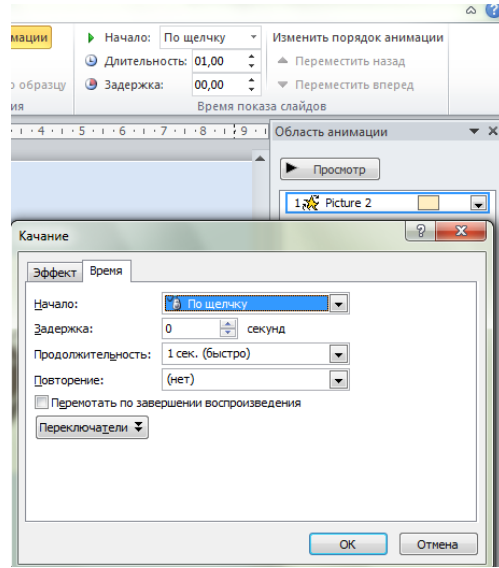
мации

о образцу

ия

Начало: По щелчку

Длительность: 01,00

Задержка: 00,00

Изменить порядок анимации

Переместить назад

Переместить вперед

Время показа слайдов

· 4 · 1 · 5 · 1 · 6 · 1 · 7 · 1 · 8 · 1 · 9 · 1

Область анимации

Просмотр

1 Picture 2

Качание

?

Эффект

Время

Начало:

По щелчку

Задержка:

0

секунд

Продолжительность:

1 сек. (быстро)

Повторение:

(нет)

Перемотать по завершении воспроизведения

Переключатели

ОК

Отмена